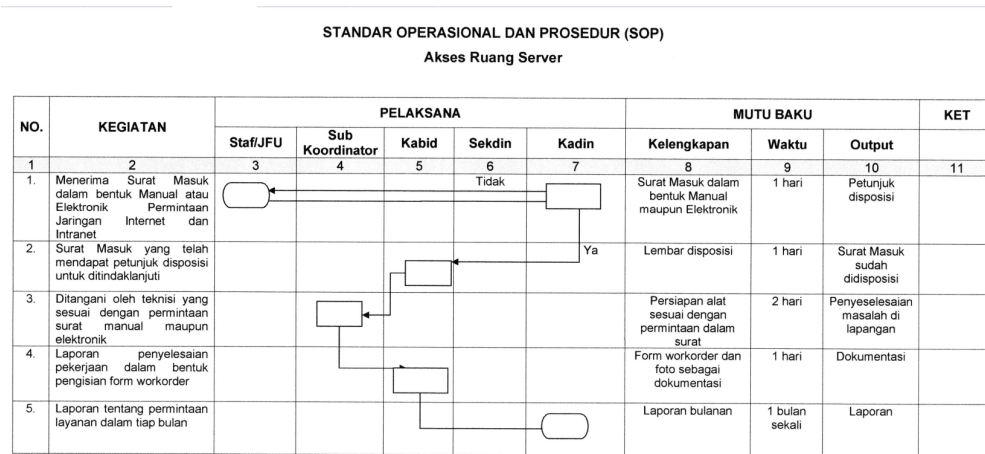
STANDAR OPERASIONAL DAN PROSEDUR (SOP)

Akses Ruang Server

<table>
<tr><th rowspan="2">NO.</th><th rowspan="2">KEGIATAN</th><th colspan="5">PELAKSANA</th><th colspan="3">MUTU BAKU</th><th rowspan="2">KET</th></tr>
<tr><th>Staf/JFU</th><th>Sub Koordinator</th><th>Kabid</th><th>Sekdin</th><th>Kadin</th><th>Kelengkapan</th><th>Waktu</th><th>Output</th></tr>
<tr><td>1</td><td>2</td><td>3</td><td>4</td><td>5</td><td>6</td><td>7</td><td>8</td><td>9</td><td>10</td><td>11</td></tr>
<tr><td>1.</td><td>Menerima Surat Masuk dalam bentuk Manual atau Elektronik Permintaan Jaringan Internet dan Intranet</td><td></td><td></td><td></td><td>Tidak</td><td></td><td>Surat Masuk dalam bentuk Manual maupun Elektronik</td><td>1 hari</td><td>Petunjuk disposisi</td><td></td></tr>
<tr><td>2.</td><td>Surat Masuk yang telah mendapat petunjuk disposisi untuk ditindaklanjuti</td><td></td><td></td><td></td><td></td><td>Ya</td><td>Lembar disposisi</td><td>1 hari</td><td>Surat Masuk sudah didisposisi</td><td></td></tr>
<tr><td>3.</td><td>Ditangani oleh teknisi yang sesuai dengan permintaan surat manual maupun elektronik</td><td></td><td></td><td></td><td></td><td></td><td>Persiapan alat sesuai dengan permintaan dalam surat</td><td>2 hari</td><td>Penyeselesaian masalah di lapangan</td><td></td></tr>
<tr><td>4.</td><td>Laporan penyelesaian pekerjaan dalam bentuk pengisian form workorder</td><td></td><td></td><td></td><td></td><td></td><td>Form workorder dan foto sebagai dokumentasi</td><td>1 hari</td><td>Dokumentasi</td><td></td></tr>
<tr><td>5.</td><td>Laporan tentang permintaan layanan dalam tiap bulan</td><td></td><td></td><td></td><td></td><td></td><td>Laporan bulanan</td><td>1 bulan sekali</td><td>Laporan</td><td></td></tr>
</table>